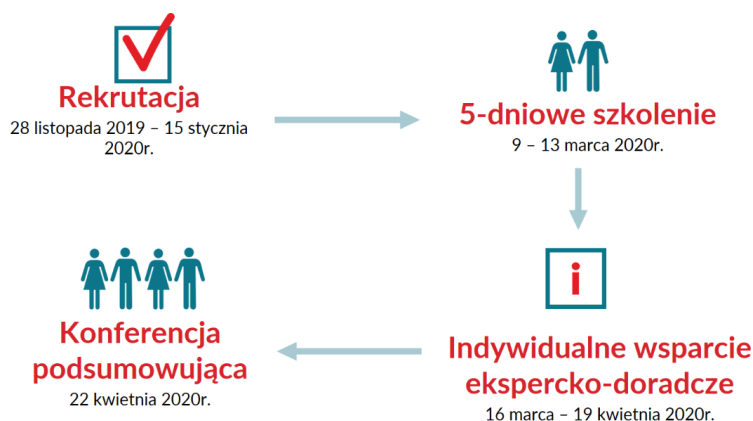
Rekrutacja
28 listopada 2019 – 15 stycznia 2020r.

5-dniowe szkolenie
9 – 13 marca 2020r.

i

Indywidualne wsparcie ekspercko-doradcze
16 marca – 19 kwietnia 2020r.

Konferencja podsumowująca
22 kwietnia 2020r.